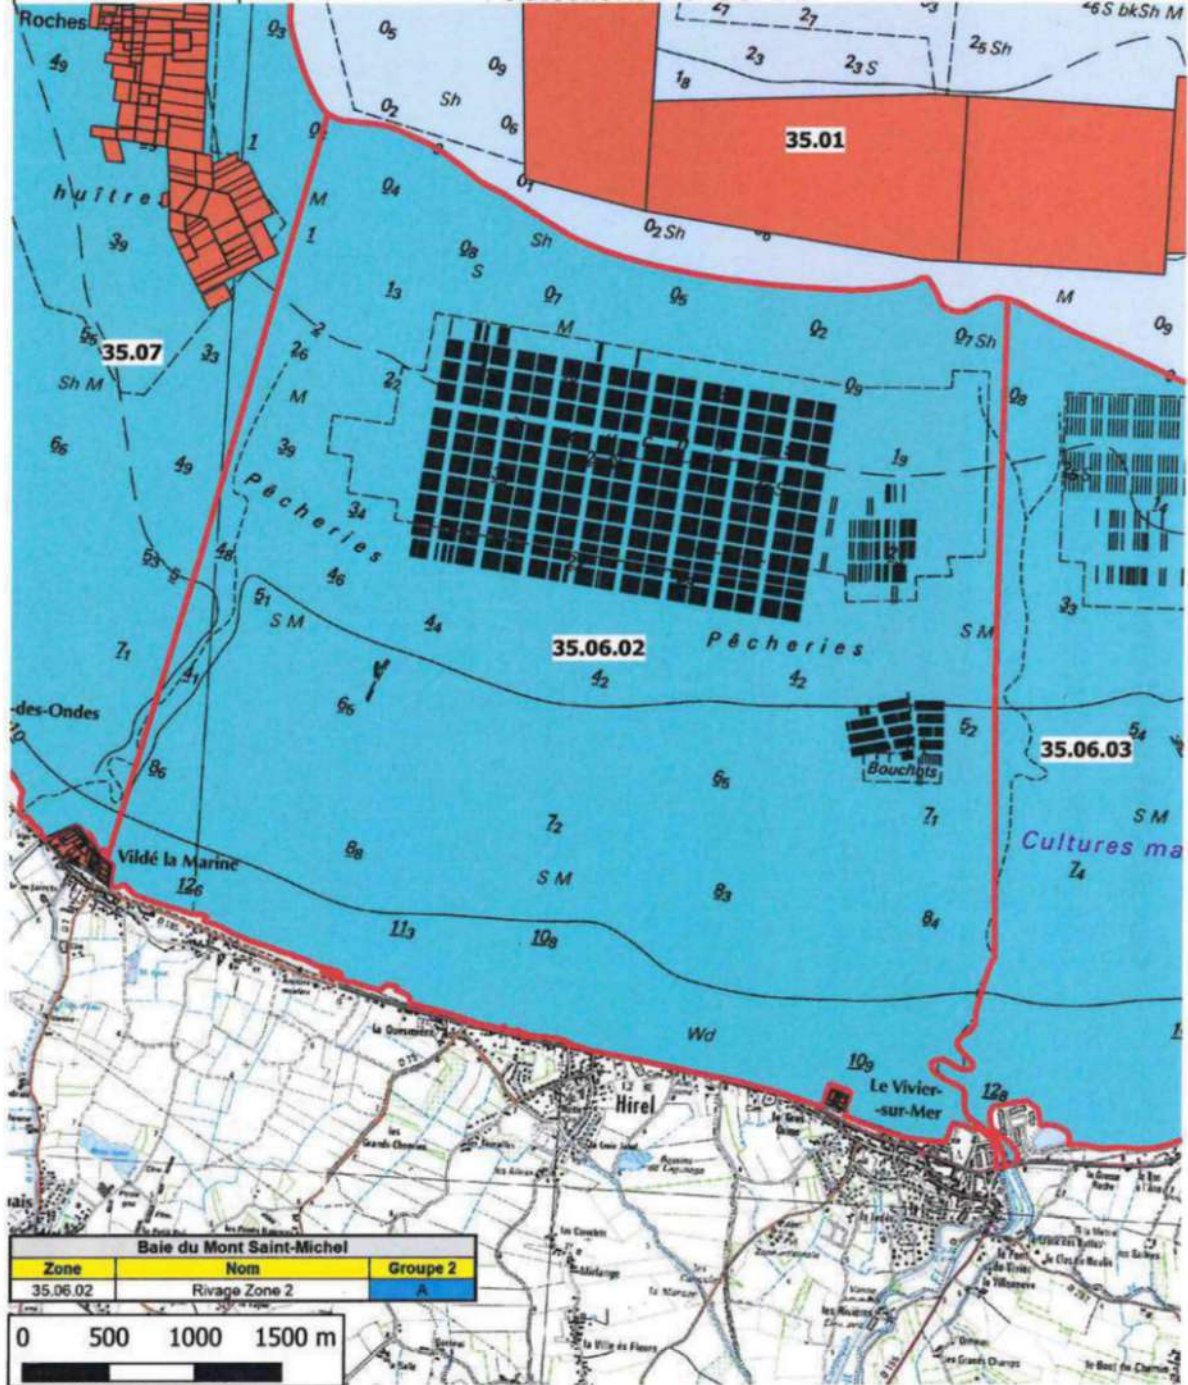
Roches
$0_5$
$2_7$
$2_7$
$2_6$ S bkSh M
$4_9$
$0_3$
$0_9$
$2_3$
$2_3$ S
$2_5$ Sh
$1_8$
$0_2$
Sh
$0_6$
35.01
1
huîtres
M
$0_4$
$0_1$
1
$3_9$
$0_8$
Sh
$0_2$ Sh
S
M
$1_3$
$0_7$
$0_5$
$0_9$
35.07
$3_3$
2
$2_6$
M
$0_2$
$0_7$ Sh
Sh M
$2_2$
$0_9$
$0_8$
M
$6_6$
$3_9$
$1_9$
$4_9$
Pêcheries
$3_4$
$5_3$
$4_8$
$4_6$
$3_3$
$5_1$
S M
$4_4$
35.06.02
Pêcheries
S M
$7_1$
$4_1$
$4_2$
$4_2$
-des-Ondes
$6_6$
$5_2$
$5_4$
35.06.03
Bouchots
$8_6$
$6_5$
$7_2$
$7_1$
S M
Vildé la Marine
$8_8$
S M
Cultures ma
$12_6$
$8_3$
$7_4$
$11_3$
$10_8$
$8_4$
Wd
$10_9$
Le Vivier-sur-Mer
$12_8$
Hirel
Baie du Mont Saint-Michel
| Zone | Nom | Groupe 2 |
|---|---|---|
| 35.06.02 | Rivage Zone 2 | A |
0 500 1000 1500 m